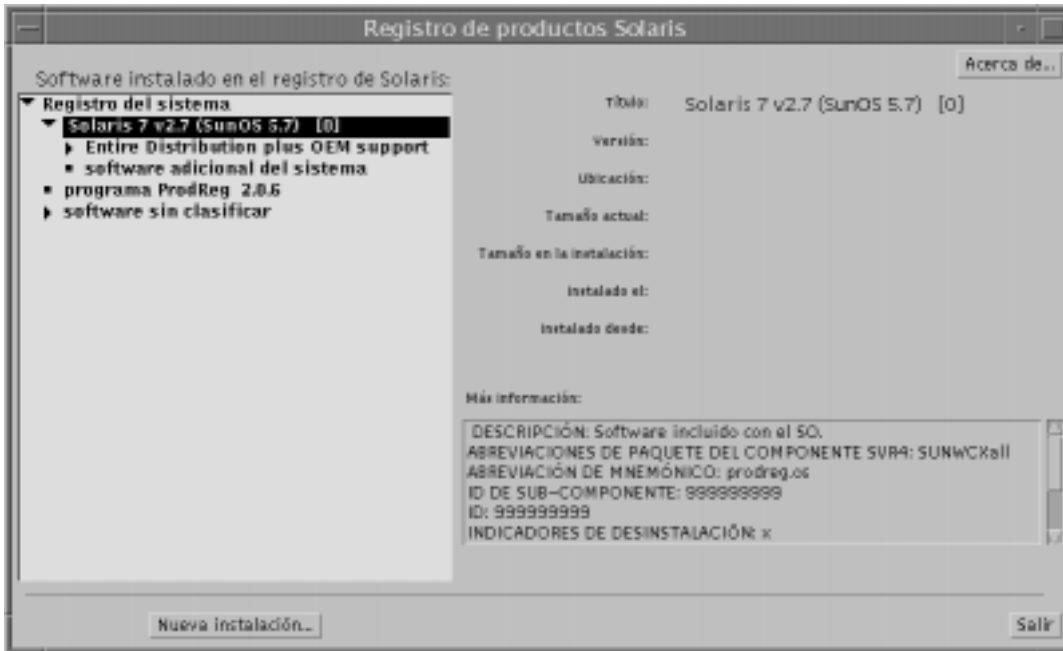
Registro de productos Solaris

Acerca de...

Software instalado en el registro de Solaris:

Registro del sistema
Solaris 7 v2.7 (SunOS 5.7) [0]
Entire Distribution plus OEM support
software adicional del sistema
programa ProdReg 2.0.6
software sin clasificar

Título: Solaris 7 v2.7 (SunOS 5.7) [0]
Versión:
Ubicación:
Tamaño actual:
Tamaño en la instalación:
Instalado el:
Instalado desde:

Más información:

DESCRIPCIÓN: Software incluido con el SO.
ABREVIACIONES DE PAQUETE DEL COMPONENTE SVR4: SUNWCXall
ABREVIACIÓN DE MNEMÓNICO: prodreg.os
ID DE SUB-COMPONENTE: 999999999
ID: 999999999
INDICADORES DE DESINSTALACIÓN: x

Nueva instalación...

Salir